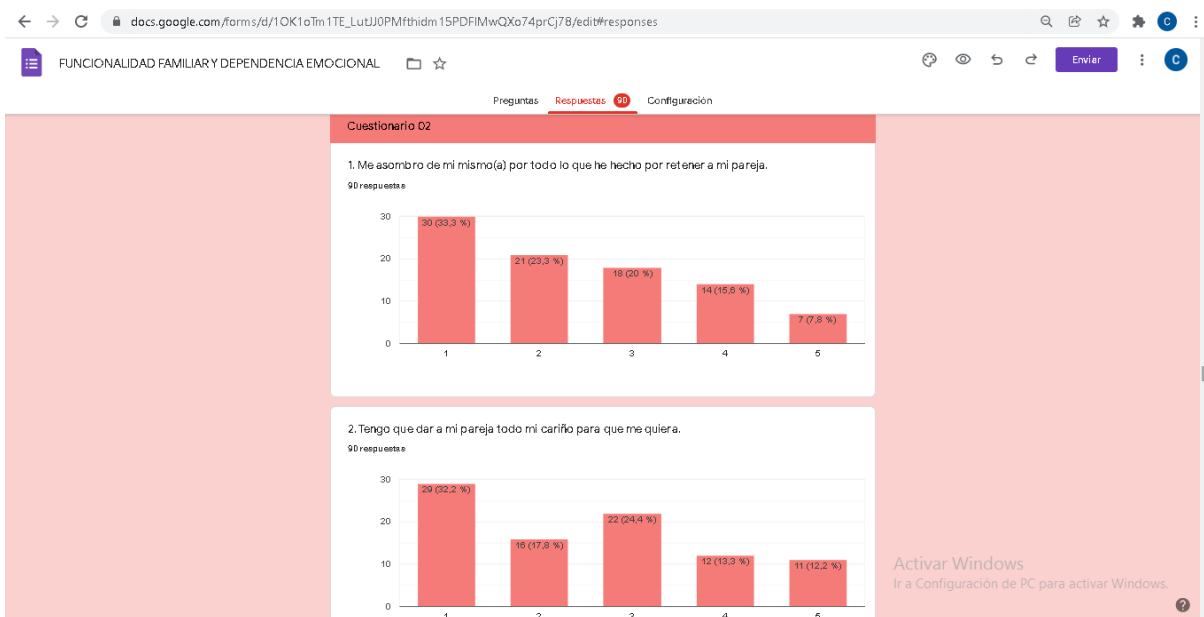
docs.google.com/forms/d/1OK1oTm1TE_LutJJ0PMfthidm15PDFIMwQXo74prCj78/edit#responses

C

FUNCIONALIDAD FAMILIAR Y DEPENDENCIA EMOCIONAL

Enviar

C

Preguntas Respuestas 90 Configuración

Cuestionario 02

1. Me asombro de mi mismo(a) por todo lo que he hecho por retener a mi pareja.

90 respuestas

30
20
10
0

30 (33,3 %)
21 (23,3 %)
18 (20 %)
14 (15,6 %)
7 (7,8 %)

1 2 3 4 5

2. Tengo que dar a mi pareja todo mi cariño para que me quiera.

90 respuestas

30
20
10
0

29 (32,2 %)
16 (17,8 %)
22 (24,4 %)
12 (13,3 %)
11 (12,2 %)

1 2 3 4 5

Activar Windows
Ir a Configuración de PC para activar Windows.